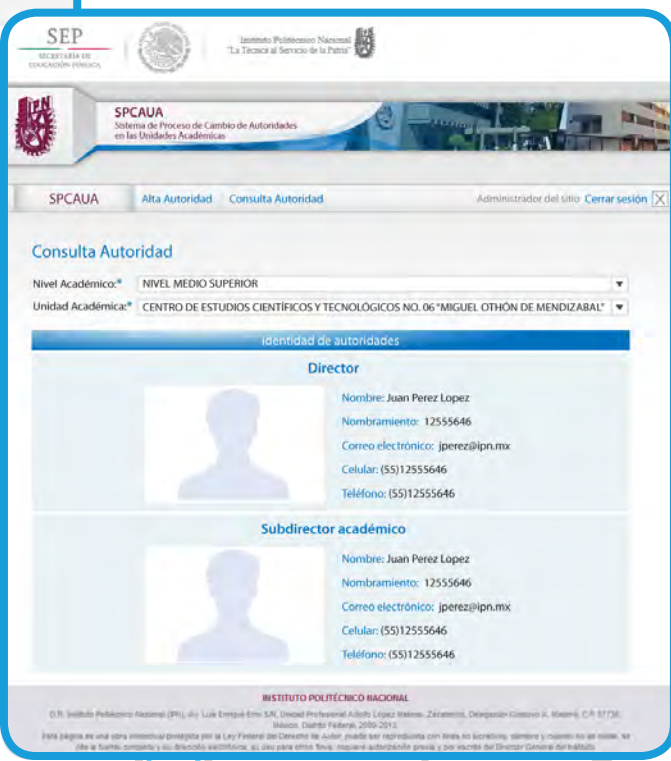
SEP
SECRETARÍA DE EDUCACIÓN PÚBLICA

Instituto Politécnico Nacional
"La Técnica al Servicio de la Patria"

IPN

SPCAUA
Sistema de Proceso de Cambio de Autoridades en las Unidades Académicas

SPCAUA Alta Autoridad Consulta Autoridad Administrador del sitio Cerrar sesión

Consulta Autoridad

Nivel Académico:* NIVEL MEDIO SUPERIOR

Unidad Académica:* CENTRO DE ESTUDIOS CIENTÍFICOS Y TECNOLÓGICOS NO. 06 "MIGUEL OTHÓN DE MENDIZABAL"

Identidad de autoridades

Director

Nombre: Juan Perez Lopez
Nombramiento: 12555646
Correo electrónico: jperez@ipn.mx
Celular: (55)12555646
Teléfono: (55)12555646

Subdirector académico

Nombre: Juan Perez Lopez
Nombramiento: 12555646
Correo electrónico: jperez@ipn.mx
Celular: (55)12555646
Teléfono: (55)12555646

INSTITUTO POLITÉCNICO NACIONAL

D.R. Instituto Politécnico Nacional (IPN), Av. Luis Enrique Erro S/N, Unidad Profesional Adolfo López Mateos, Zacatenco, Delegación Gustavo A. Madero, C.P. 07738, México, Distrito Federal, 2009-2013.
Esta página es una obra intelectual protegida por la Ley Federal del Derecho de Autor, puede ser reproducida con fines no lucrativos, siempre y cuando no se mutile, se cite la fuente completa y su dirección electrónica; su uso para otros fines, requiere autorización previa y por escrito del Director General del Instituto.